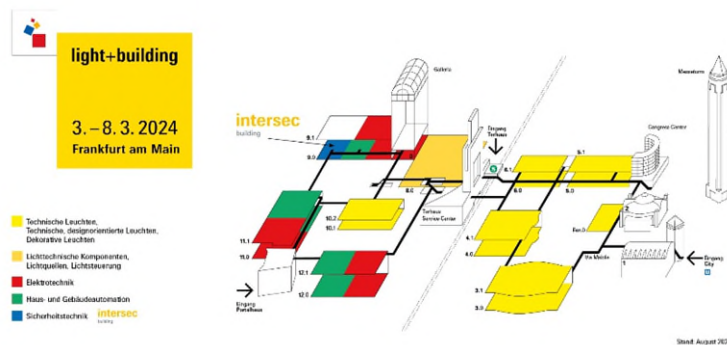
light+building

3.–8.3.2024
Frankfurt am Main

Technische Leuchten, Technische, designorientierte Leuchten, Dekorative Leuchten

Lichttechnische Komponenten, Lichtquellen, Lichtsteuerung

Elektrotechnik

Haus- und Gebäudeautomation

Sicherheitstechnik intersec building

intersec
building

Galleria

Messeturm

Congress Center

Eingang Torhaus

Torhaus Service Center

Eingang Portalhaus

Eingang City

Via Mobile

Forum

9.1
9.0
8.0
11.1
11.0
10.2
10.1
12.1
12.0
6.1
6.0
5.1
5.0
4.1
4.0
3.1
3.0

Stand: August 2023